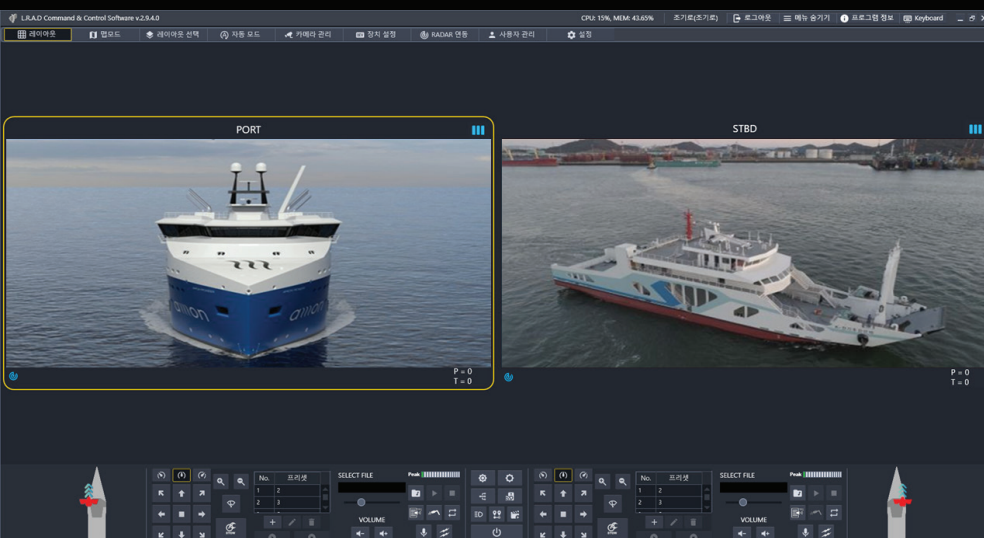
L.R.A.D Command & Control Software v.2.9.4.0

CPU: 15%, MEM: 43.65%

조기화(조기화)

로그아웃

메뉴 숨기기

프로그램 정보

Keyboard

레이아웃

맵모드

레이아웃 선택

자동 모드

카메라 관리

장치 설정

RADAR 연동

사용자 관리

설정

PORT

P = 0
T = 0

STBD

P = 0
T = 0

| No. | 프리셋 |
|---|---|
| 1 | 2 |
| 2 | 3 |

SELECT FILE

Peak

VOLUME

ED

| No. | 프리셋 |
|---|---|
| 1 | 2 |
| 2 | 3 |

SELECT FILE

Peak

VOLUME